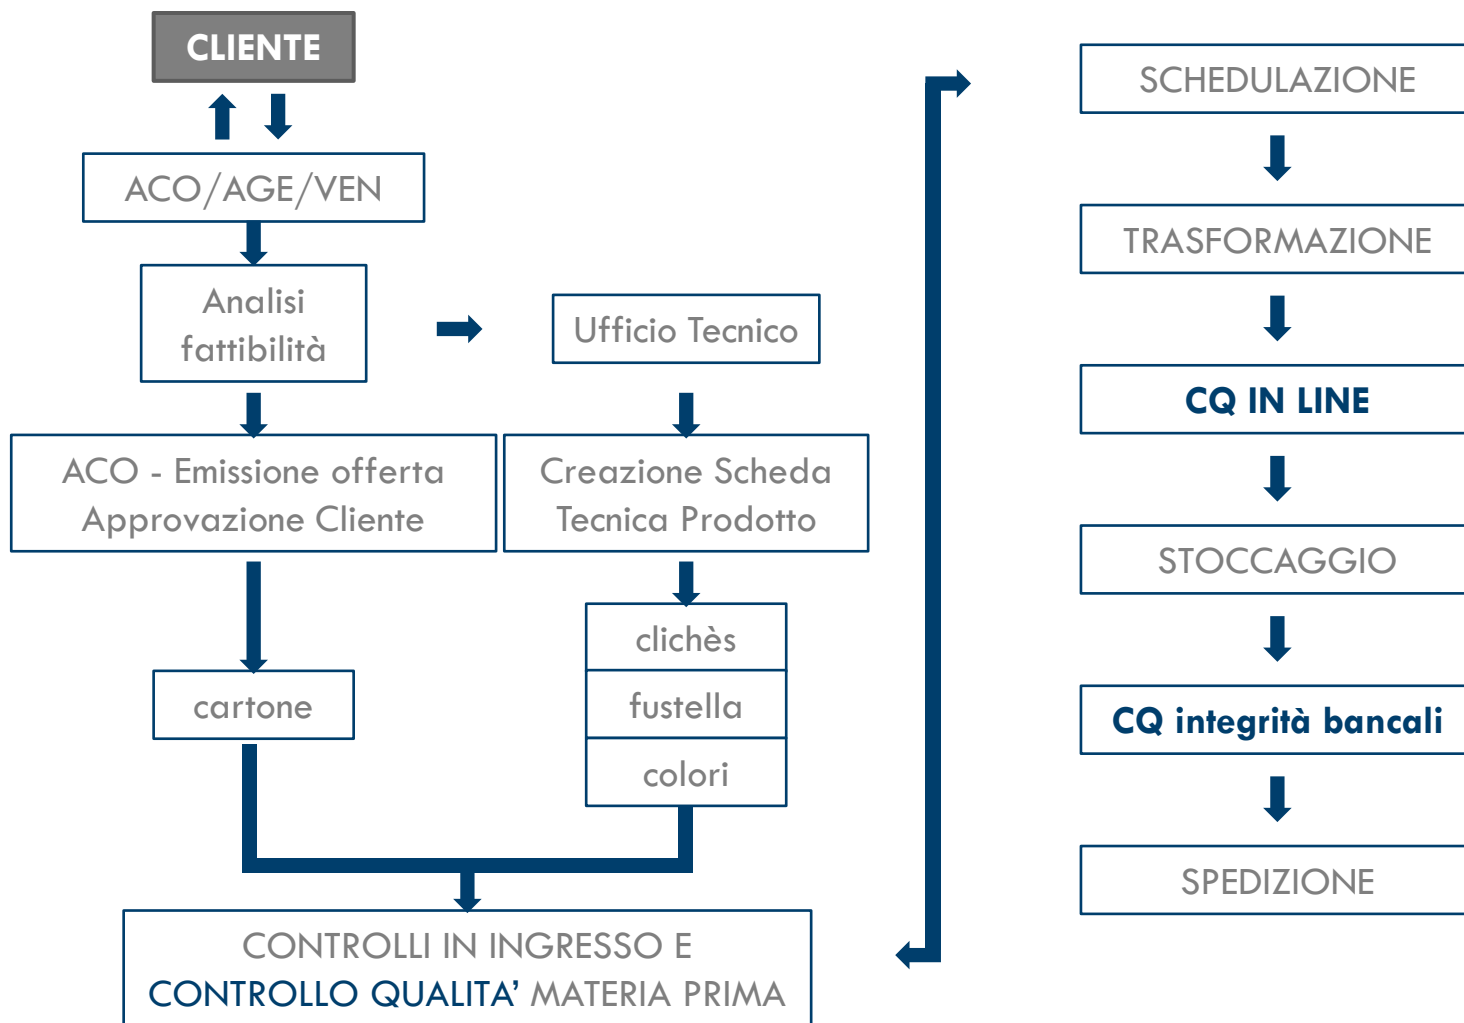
CLIENTE

ACO/AGE/VEN

Analisi fattibilità

Ufficio Tecnico

ACO - Emissione offerta Approvazione Cliente

Creazione Scheda Tecnica Prodotto

clichès

fustella

colori

cartone

CONTROLLI IN INGRESSO E CONTROLLO QUALITA' MATERIA PRIMA

SCHEDULAZIONE

TRASFORMAZIONE

CQ IN LINE

STOCCAGGIO

CQ integrità bancali

SPEDIZIONE